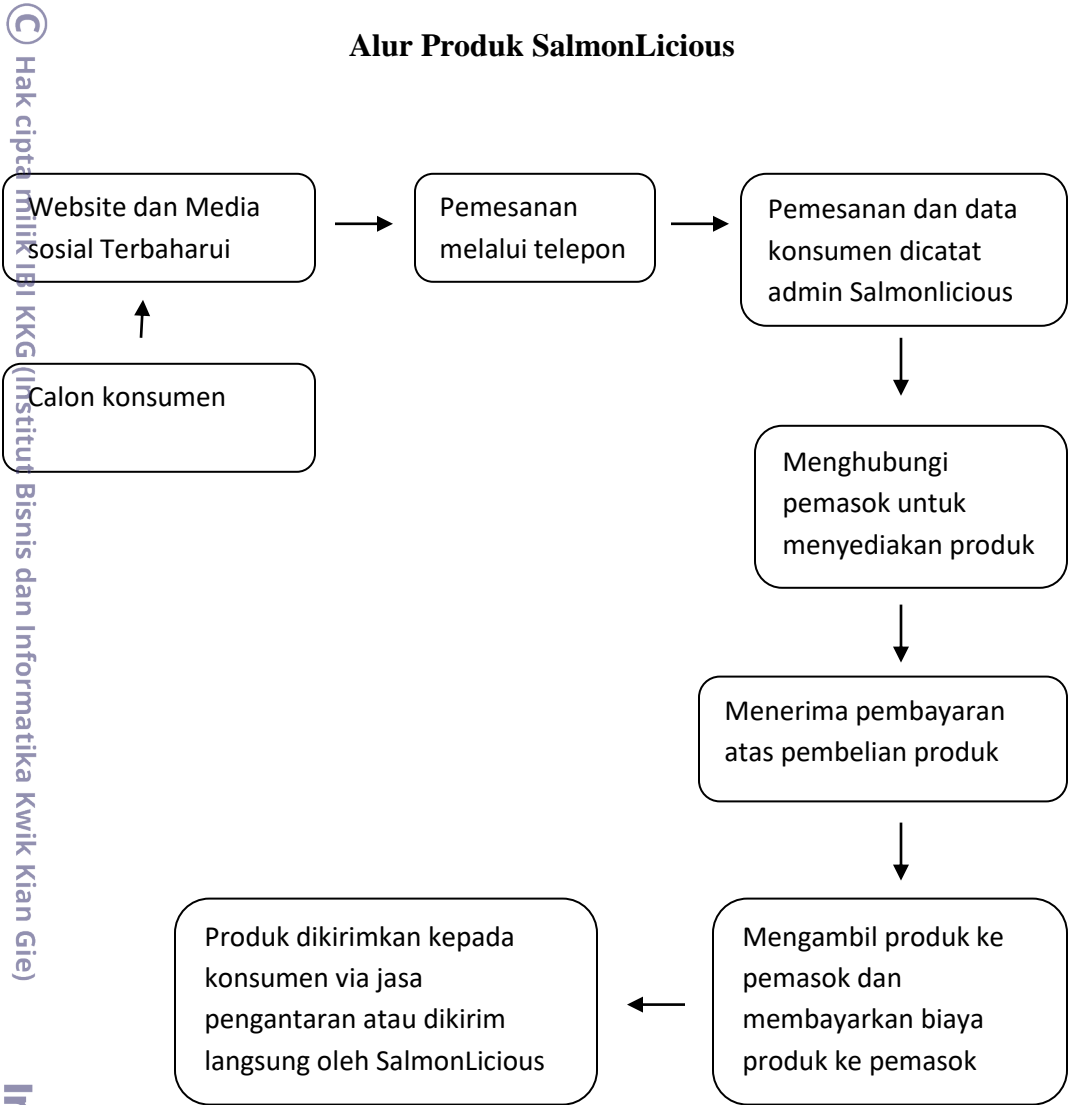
© Hak cipta milik IBI KKG (Institut Bisnis dan Informatika Kwik Kian Gie)

Alur Produk SalmonLicious

Website dan Media sosial Terbaharui

Pemesanan melalui telepon

Pemesanan dan data konsumen dicatat admin Salmonlicious

Calon konsumen

Menghubungi pemasok untuk menyediakan produk

Menerima pembayaran atas pembelian produk

Produk dikirimkan kepada konsumen via jasa pengantaran atau dikirim langsung oleh SalmonLicious

Mengambil produk ke pemasok dan membayarkan biaya produk ke pemasok